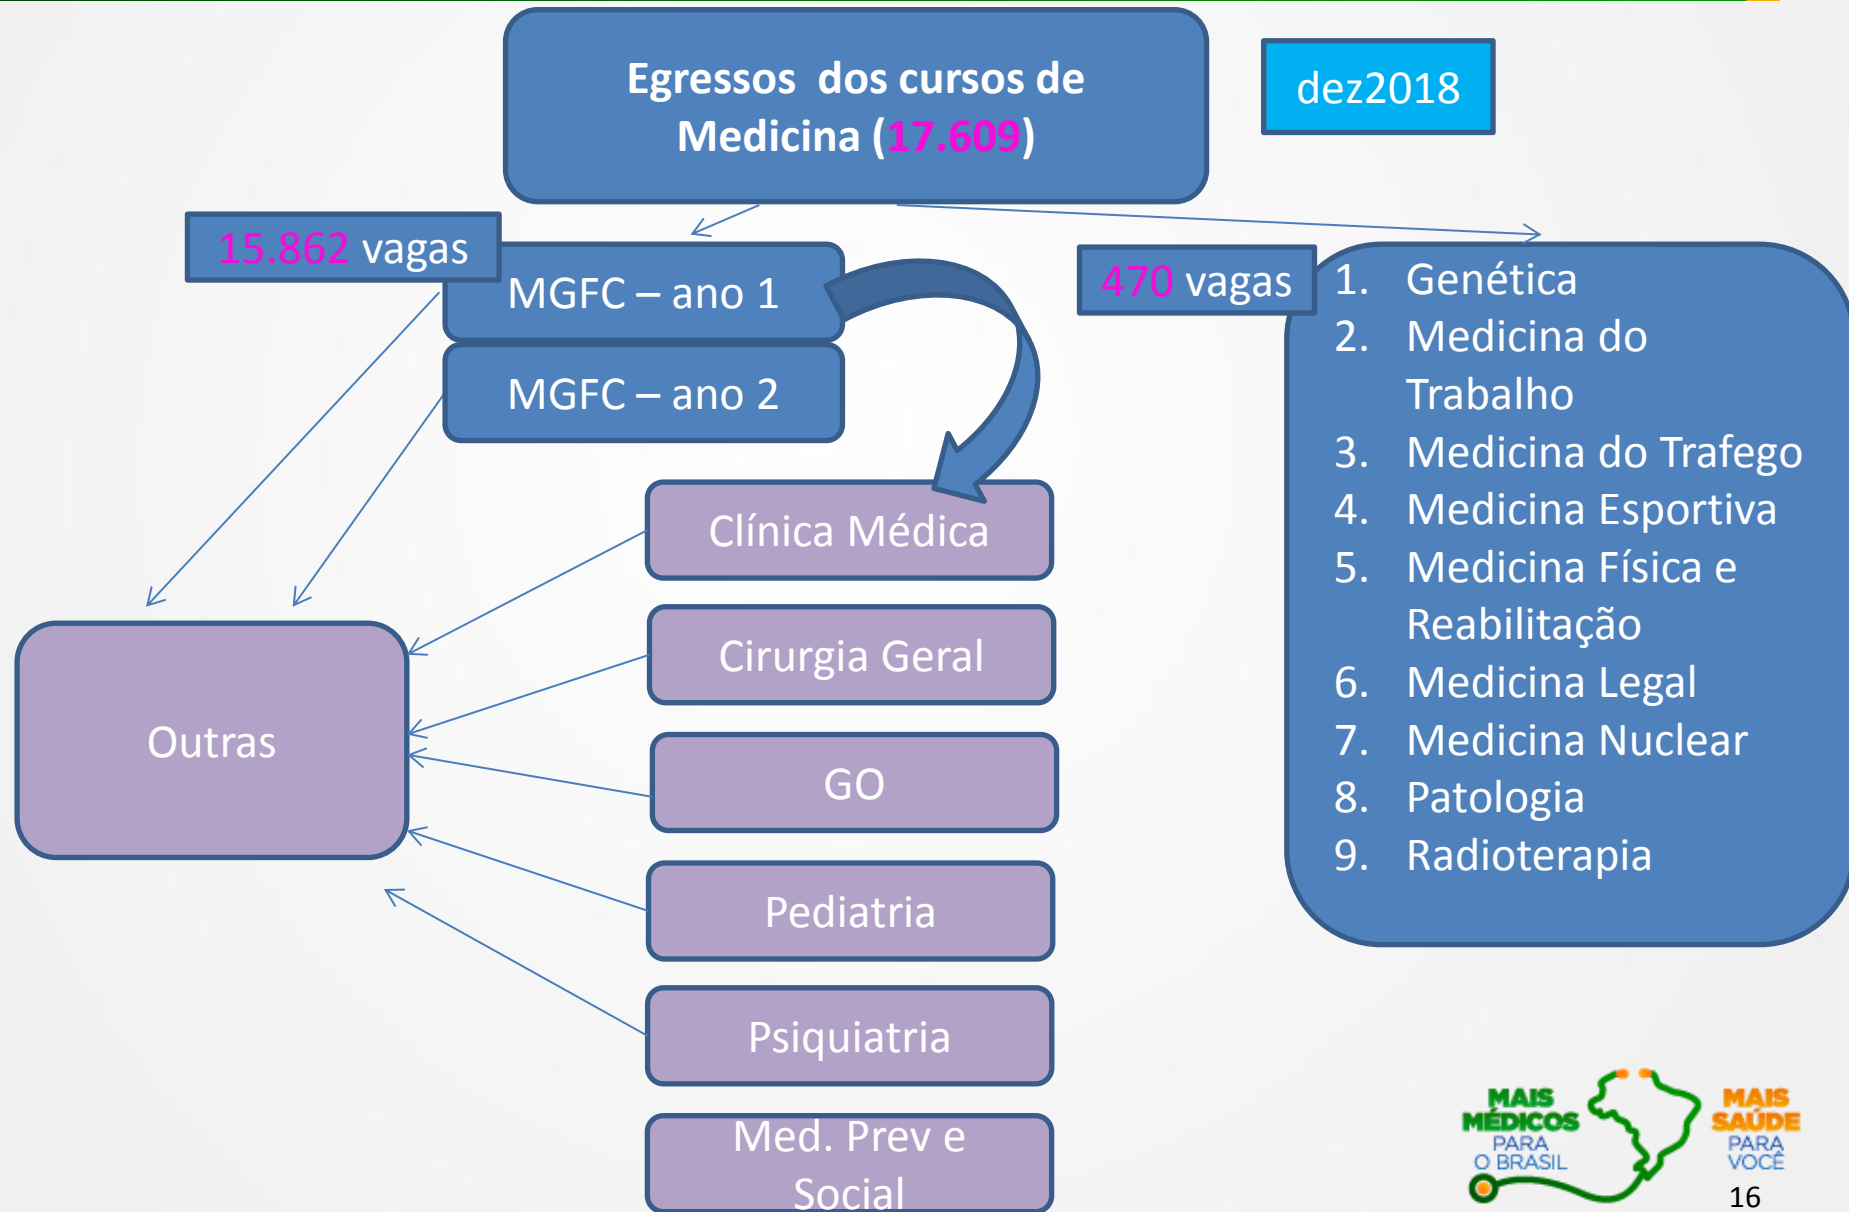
Egressos dos cursos de Medicina (17.609)

dez2018

15.862 vagas

MGFC – ano 1

MGFC – ano 2

470 vagas

1. Genética
2. Medicina do Trabalho
3. Medicina do Trafego
4. Medicina Esportiva
5. Medicina Física e Reabilitação
6. Medicina Legal
7. Medicina Nuclear
8. Patologia
9. Radioterapia

Clínica Médica

Cirurgia Geral

GO

Pediatria

Psiquiatria

Med. Prev e Social

Outras

MAIS MÉDICOS PARA O BRASIL

MAIS SAÚDE PARA VOCÊ

16